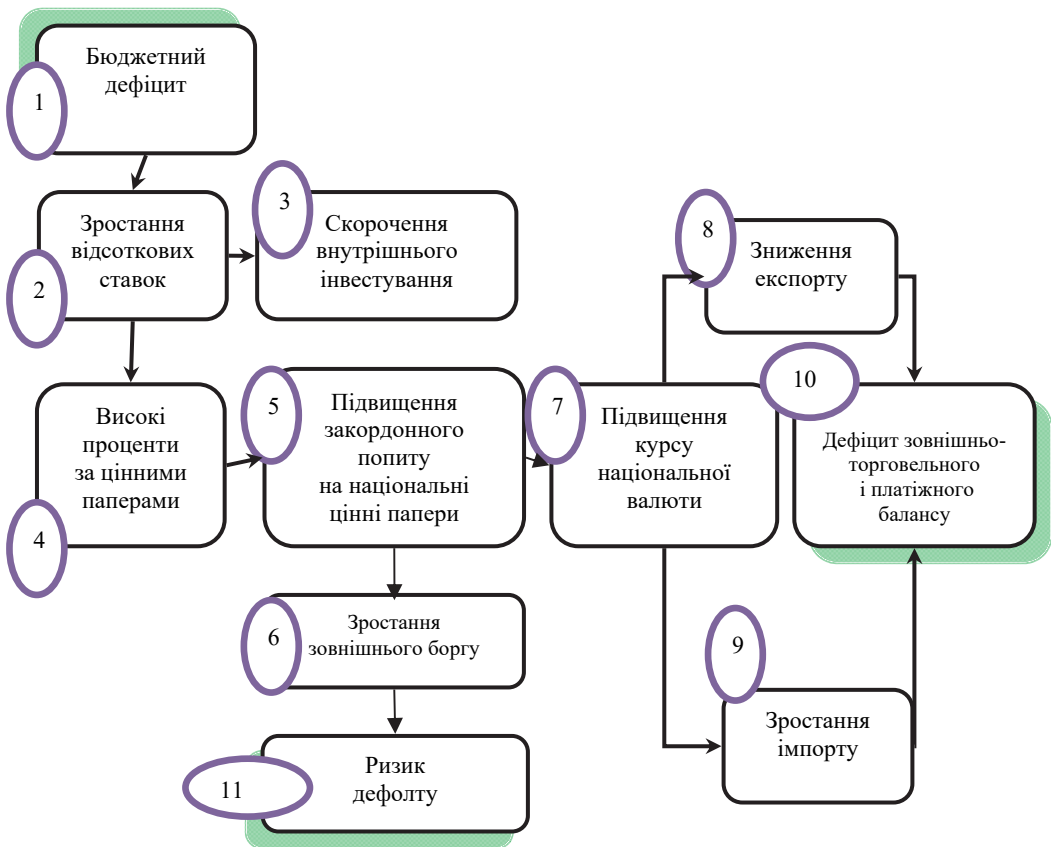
1
Бюджетний дефіцит

2
Зростання відсоткових ставок

3
Скорочення внутрішнього інвестування

4
Високі проценти за цінними паперами

5
Підвищення закордонного попиту на національні цінні папери

6
Зростання зовнішнього боргу

11
Ризик дефолту

7
Підвищення курсу національної валюти

8
Зниження експорту

9
Зростання імпорту

10
Дефіцит зовнішньо-торговельного і платіжного балансу